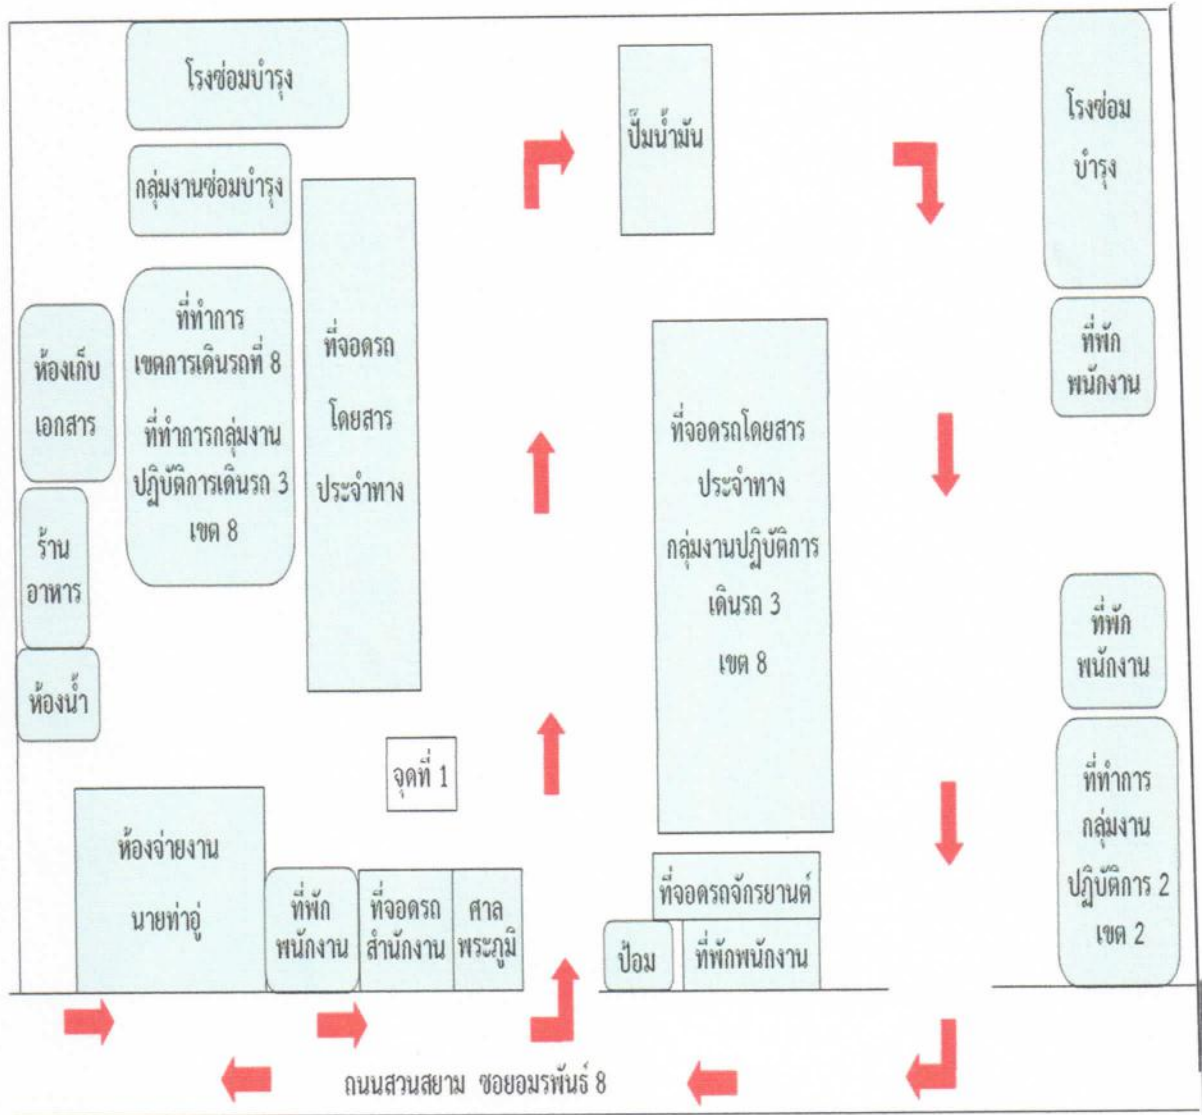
โรงซ่อมบำรุง

ปั๊มน้ำมัน

โรงซ่อม บำรุง

กลุ่มงานซ่อมบำรุง

ที่ทำการ เขตการเดินรถที่ 8

ที่ทำการกลุ่มงาน ปฏิบัติการเดินรถ 3 เขต 8

ห้องเก็บ เอกสาร

ที่จอดรถ โดยสาร ประจำทาง

ที่พัก พนักงาน

ที่จอดรถโดยสาร ประจำทาง กลุ่มงานปฏิบัติการ เดินรถ 3 เขต 8

ร้าน อาหาร

ห้องน้ำ

ที่พัก พนักงาน

จุดที่ 1

ที่ทำการ กลุ่มงาน ปฏิบัติการ 2 เขต 2

ห้องจ่ายงาน นายท่าอู่

ที่พัก พนักงาน

ที่จอดรถ สำนักงาน

ศาล พระภูมิ

ที่จอดรถจักรยานต์

ป้อม

ที่พักพนักงาน

ถนนสวนสยาม ซอยอมรพันธ์ 8